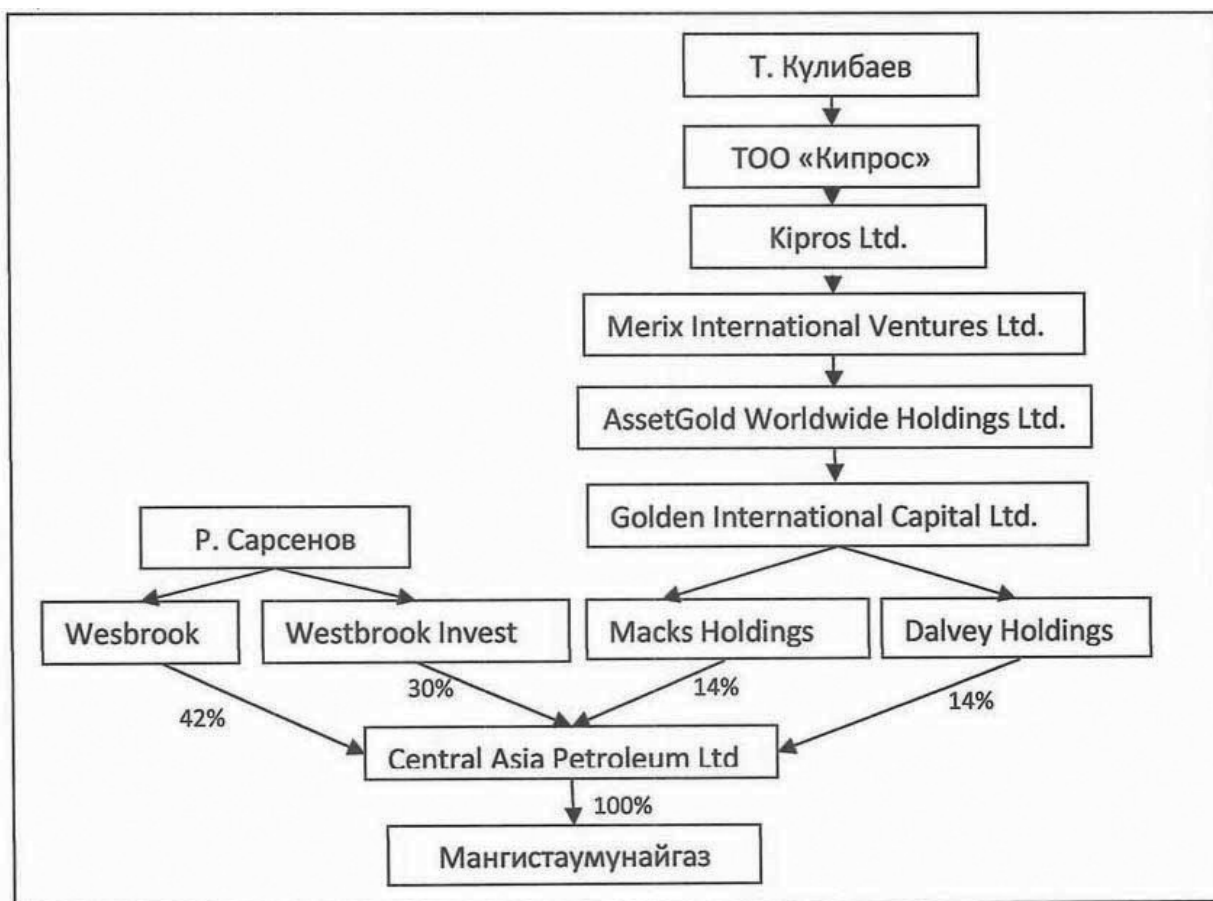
Т. Кулибаев

ТОО «Кипрос»

Kipros Ltd.

Merix International Ventures Ltd.

AssetGold Worldwide Holdings Ltd.

Golden International Capital Ltd.

Р. Сарсенов

Wesbrook

Westbrook Invest

Macks Holdings

Dalvey Holdings

30%

14%

42%

14%

Central Asia Petroleum Ltd

100%

Мангистаумунайгаз